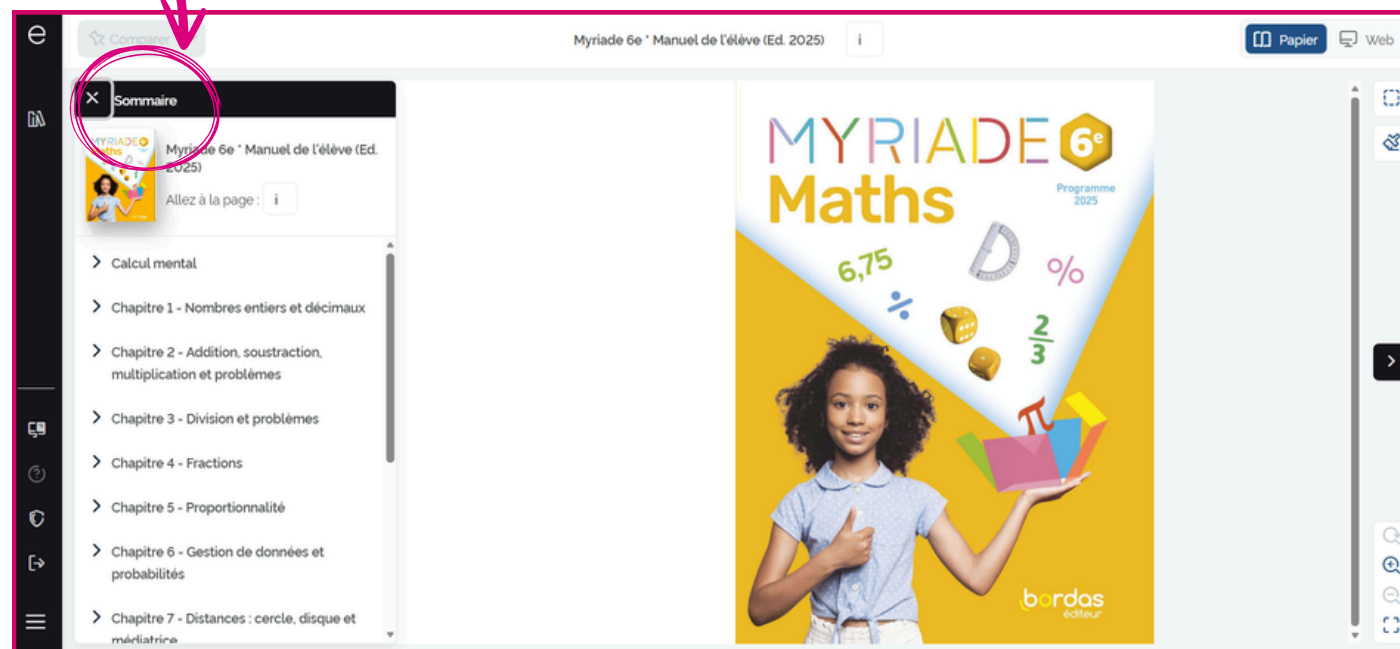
e

Comparer

Myriade 6e * Manuel de l'élève (Ed. 2025)

i

Papier

Web

Sommaire

Myriade 6e * Manuel de l'élève (Ed. 2025)

Allez à la page :

i

Calcul mental

Chapitre 1 - Nombres entiers et décimaux

Chapitre 2 - Addition, soustraction, multiplication et problèmes

Chapitre 3 - Division et problèmes

Chapitre 4 - Fractions

Chapitre 5 - Proportionnalité

Chapitre 6 - Gestion de données et probabilités

Chapitre 7 - Distances : cercle, disque et médiatrice

MYRIADE 6e

Maths

Programme 2025

6,75

%

$\div$

$\frac{2}{3}$

$\pi$

bordas éditeur